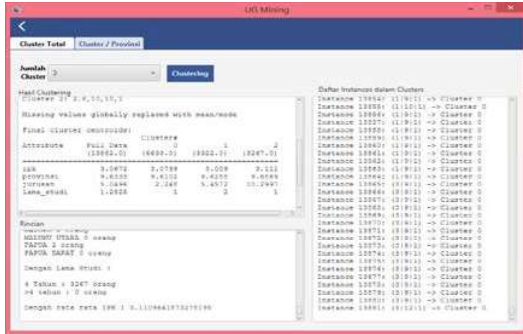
UG Mining

Cluster Total | Cluster / Provinsi

Jumlah Cluster 3

Clustering

Hasil Clustering

Cluster 2: 2.9,10,10,1

Missing values globally replaced with mean/mode

Final cluster centroids:

| Attribute | Full Data (19862.0) | Cluster 0 (6650.0) | 1 (5922.0) | 2 (3247.0) |
|---|---|---|---|---|
| ipk | 3.0672 | 3.0788 | 3.009 | 3.111 |
| provinsi | 9.6555 | 9.6102 | 9.6255 | 9.6555 |
| jurusan | 5.0496 | 2.265 | 5.4572 | 10.2997 |
| lama_studi | 1.2505 | 1 | 2 | 1 |

Rincian

MALUKU UTARA 0 orang
PAPUA 2 orang
PAPUA BARAT 0 orang

Dengan Lama Studi :

4 Tahun : 3247 orang
>4 tahun : 0 orang

Dengan rata rata IPK : 3.1109661973270196

Daftar Instances dalam Clusters

Instance 19854: (1:9:1) -> Cluster 0
Instance 19855: (1:10:1) -> Cluster 0
Instance 19856: (1:9:1) -> Cluster 0
Instance 19857: (1:9:1) -> Cluster 0
Instance 19858: (1:9:1) -> Cluster 0
Instance 19859: (1:9:1) -> Cluster 0
Instance 19860: (1:9:1) -> Cluster 0
Instance 19861: (1:9:1) -> Cluster 0
Instance 19862: (1:9:1) -> Cluster 0
Instance 19863: (1:9:1) -> Cluster 0
Instance 19864: (1:9:1) -> Cluster 0
Instance 19865: (3:9:1) -> Cluster 0
Instance 19866: (3:9:1) -> Cluster 0
Instance 19867: (3:9:1) -> Cluster 0
Instance 19868: (3:9:1) -> Cluster 0
Instance 19869: (3:9:1) -> Cluster 0
Instance 19870: (3:9:1) -> Cluster 0
Instance 19871: (3:9:1) -> Cluster 0
Instance 19872: (3:9:1) -> Cluster 0
Instance 19873: (3:9:1) -> Cluster 0
Instance 19874: (3:9:1) -> Cluster 0
Instance 19875: (3:9:1) -> Cluster 0
Instance 19876: (3:9:1) -> Cluster 0
Instance 19877: (3:9:1) -> Cluster 0
Instance 19878: (3:9:1) -> Cluster 0
Instance 19879: (3:9:1) -> Cluster 0
Instance 19880: (3:9:1) -> Cluster 0
Instance 19881: (3:12:1) -> Cluster 0